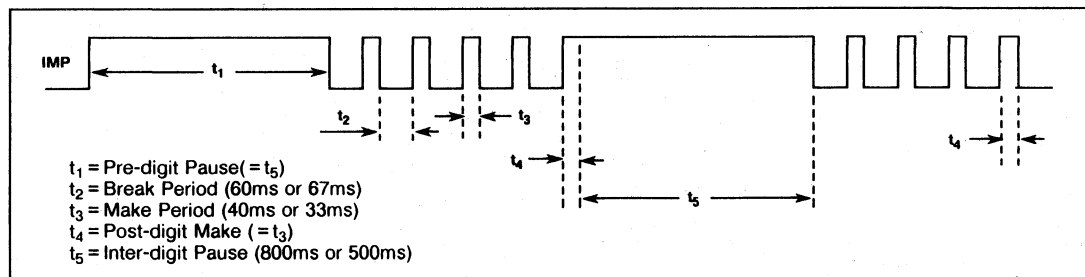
IMP

$t_1$

$t_2$

$t_3$

$t_4$

$t_5$

$t_4$

$t_1$ = Pre-digit Pause( = $t_5$)
$t_2$ = Break Period (60ms or 67ms)
$t_3$ = Make Period (40ms or 33ms)
$t_4$ = Post-digit Make ( = $t_3$)
$t_5$ = Inter-digit Pause (800ms or 500ms)